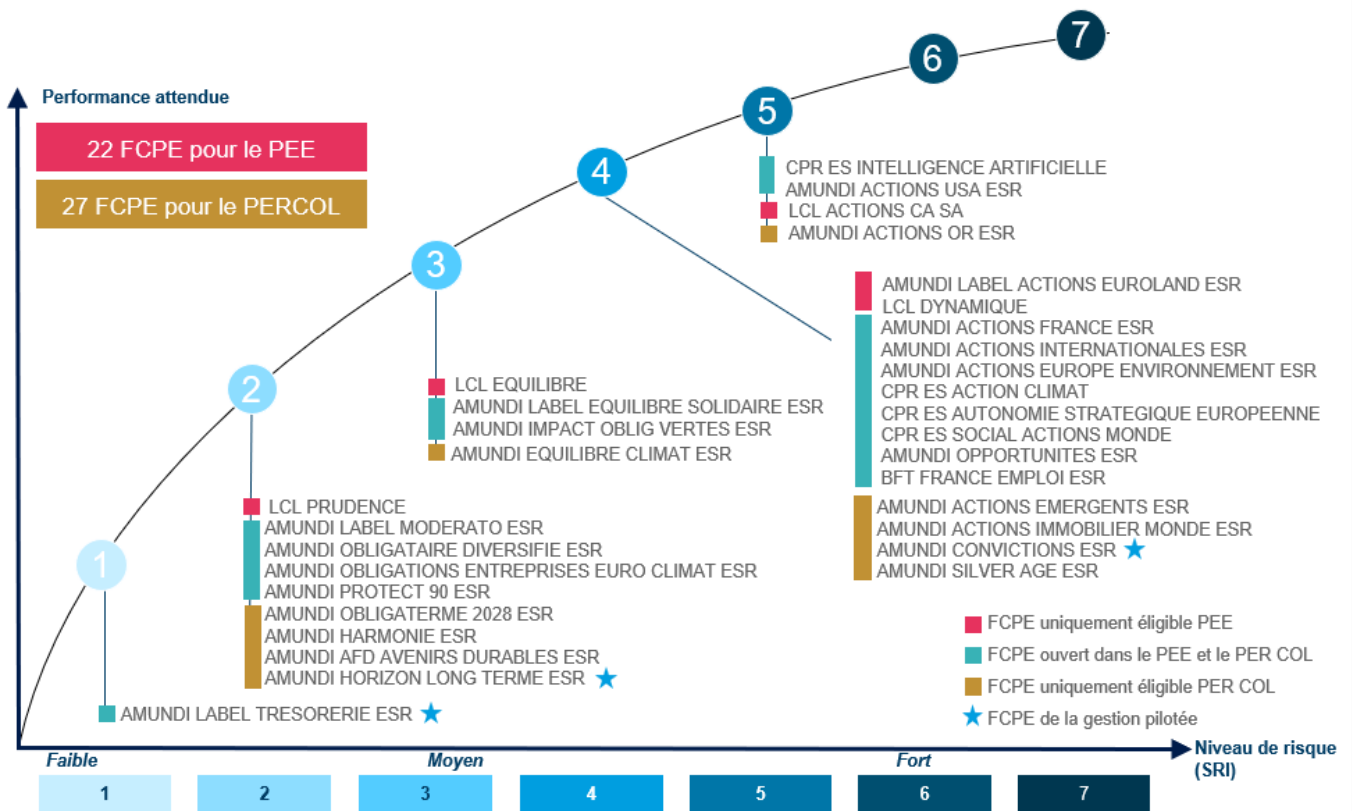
Performance attendue

22 FCPE pour le PEE

27 FCPE pour le PERCOL

7

6

5

CPR ES INTELLIGENCE ARTIFICIELLE
AMUNDI ACTIONS USA ESR
LCL ACTIONS CA SA
AMUNDI ACTIONS OR ESR

4

AMUNDI LABEL ACTIONS EUROLAND ESR
LCL DYNAMIQUE
AMUNDI ACTIONS FRANCE ESR
AMUNDI ACTIONS INTERNATIONALES ESR
AMUNDI ACTIONS EUROPE ENVIRONNEMENT ESR
CPR ES ACTION CLIMAT
CPR ES AUTONOMIE STRATEGIQUE EUROPEENNE
CPR ES SOCIAL ACTIONS MONDE
AMUNDI OPPORTUNITES ESR
BFT FRANCE EMPLOI ESR
AMUNDI ACTIONS EMERGENTS ESR
AMUNDI ACTIONS IMMOBILIER MONDE ESR
AMUNDI CONVICTIONS ESR ★
AMUNDI SILVER AGE ESR

3

LCL EQUILIBRE
AMUNDI LABEL EQUILIBRE SOLIDAIRE ESR
AMUNDI IMPACT OBLIG VERTES ESR
AMUNDI EQUILIBRE CLIMAT ESR

2

LCL PRUDENCE
AMUNDI LABEL MODERATO ESR
AMUNDI OBLIGATAIRE DIVERSIFIE ESR
AMUNDI OBLIGATIONS ENTREPRISES EURO CLIMAT ESR
AMUNDI PROTECT 90 ESR
AMUNDI OBLIGATERME 2028 ESR
AMUNDI HARMONIE ESR
AMUNDI AFD AVENIRS DURABLES ESR
AMUNDI HORIZON LONG TERME ESR ★

1

AMUNDI LABEL TRESORERIE ESR ★

FCPE uniquement éligible PEE
FCPE ouvert dans le PEE et le PER COL
FCPE uniquement éligible PER COL
★ FCPE de la gestion pilotée

Faible
Moyen
Fort
Niveau de risque (SRI)

| 1 | 2 | 3 | 4 | 5 | 6 | 7 |